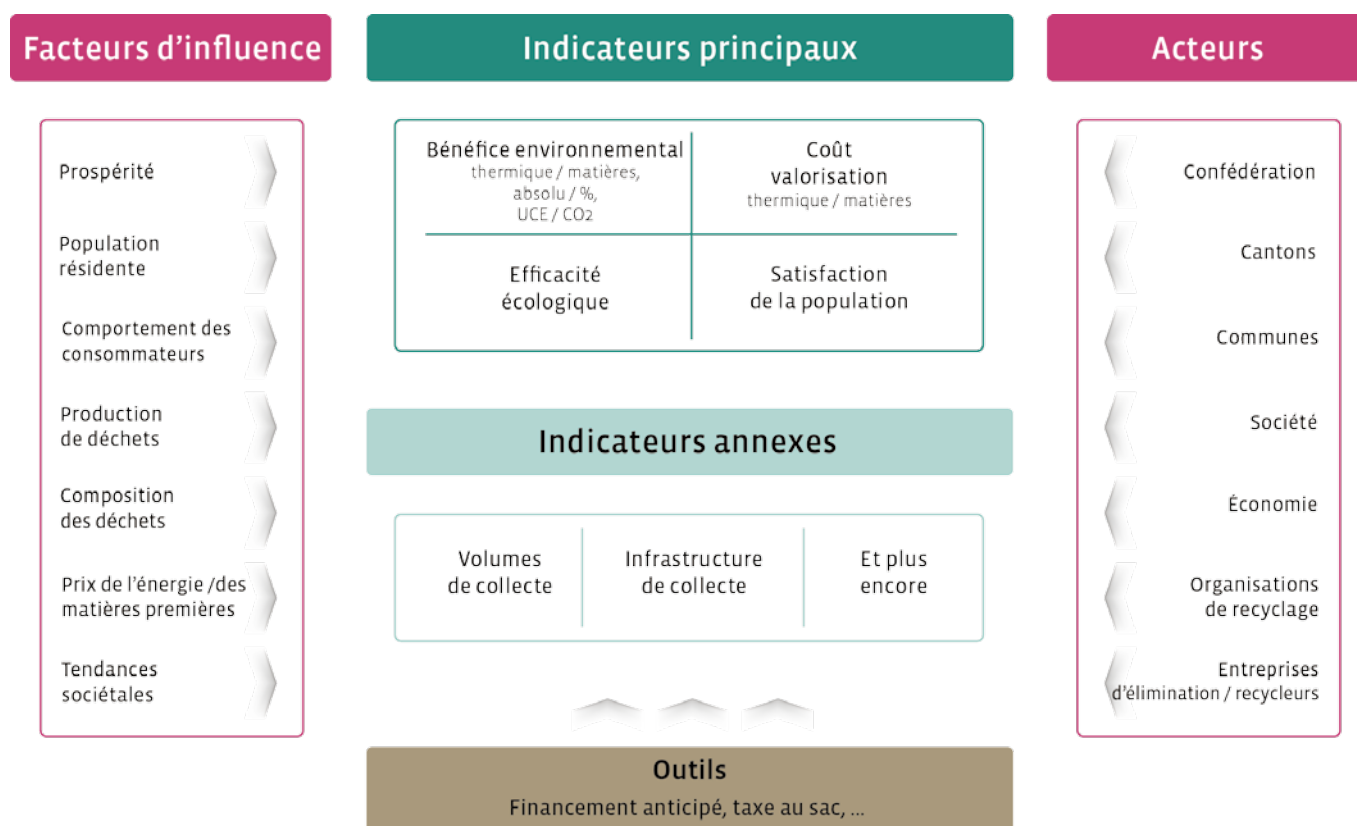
Facteurs d'influence

Prospérité

Population résidente

Comportement des consommateurs

Production de déchets

Composition des déchets

Prix de l'énergie /des matières premières

Tendances sociétales

Indicateurs principaux

| Bénéfice environnemental thermique / matières, absolu / %, UCE / $CO_2$ | Coût valorisation thermique / matières |
|---|---|
| Efficacité écologique | Satisfaction de la population |

Indicateurs annexes

| Volumes de collecte | Infrastructure de collecte | Et plus encore |
|---|---|---|

Outils

Financement anticipé, taxe au sac, ...

Acteurs

Confédération

Cantons

Communes

Société

Économie

Organisations de recyclage

Entreprises d'élimination / recycleurs